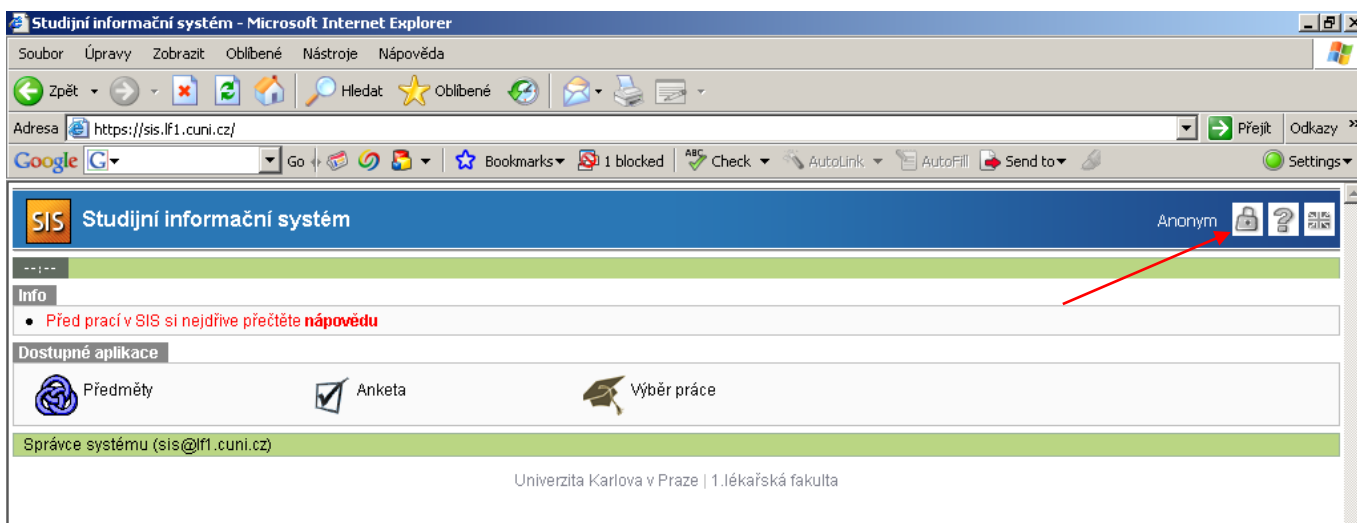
Studijní informační systém - Microsoft Internet Explorer

Soubor Úpravy Zobrazit Oblíbené Nástroje Nápověda

Zpět Hledat Oblíbené

Adresa https://sis.lf1.cuni.cz/ Přejít Odkazy

Google G Go Bookmarks 1 blocked Check AutoLink AutoFill Send to Settings

SIS Studijní informační systém Anonym

--:--

Info

• Před prací v SIS si nejdříve přečtěte **nápovědu**

Dostupné aplikace

Předměty Anketa Výběr práce

Správce systému (sis@lf1.cuni.cz)

Univerzita Karlova v Praze | 1.lékařská fakulta